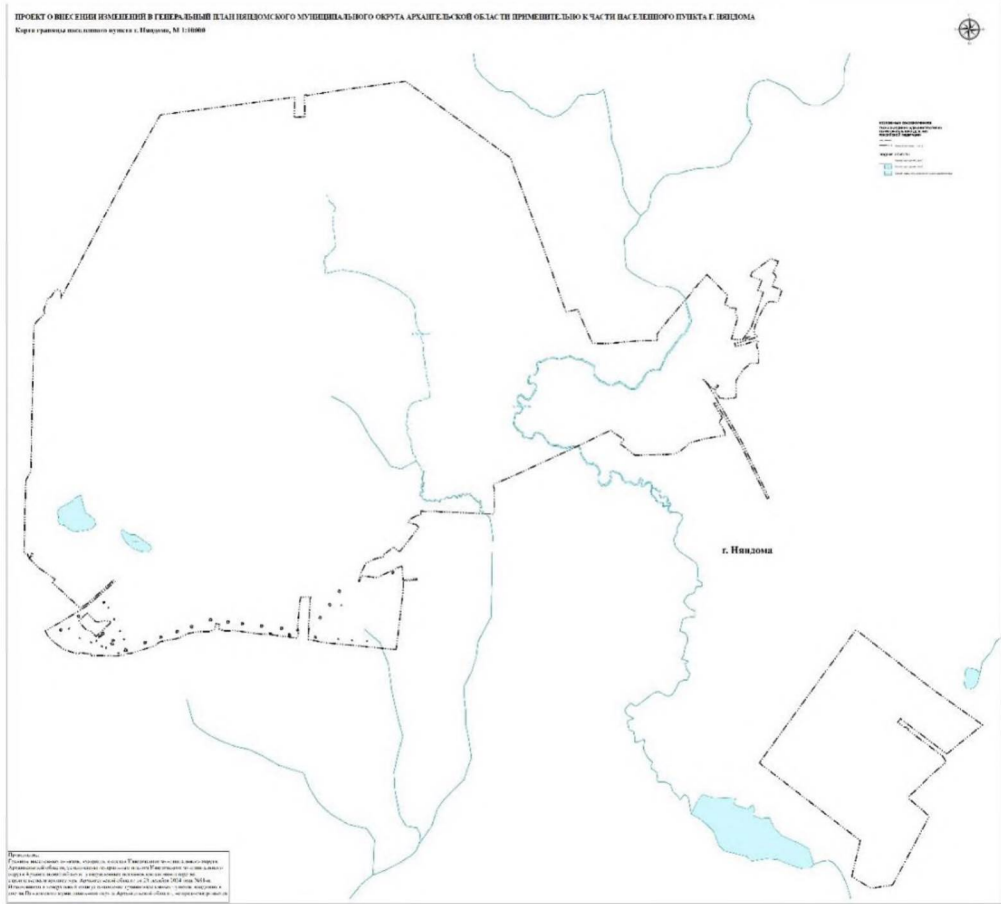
ПРОЕКТ О ВНЕСЕНИИ ИЗМЕНЕНИЙ В ГЕНЕРАЛЬНЫЙ ПЛАН НЯНДОМСКОГО МУНИЦИПАЛЬНОГО ОКРУГА АРХАНГЕЛЬСКОЙ ОБЛАСТИ ПРИМЕНИТЕЛЬНО К ЧАСТИ НАСЕЛЕННОГО ПУНКТА Г. НЯНДОМА

Карта границы населенного пункта г. Няндома, М 1:10000

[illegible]

г. Няндома

Примечание:
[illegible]